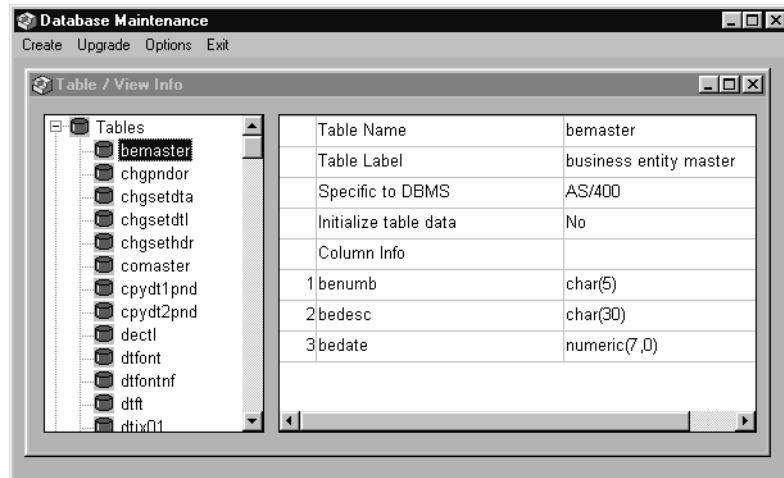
Database Maintenance

Create Upgrade Options Exit

Table / View Info

Tables
bemaster
chgpndor
chgsetdta
chgsetdtl
chgsethdr
comaster
cpydt1pnd
cpydt2pnd
dectl
dtfont
dtfontnf
dtft
dtix01

| | | |
|---|---|---|
| | Table Name | bemaster |
| | Table Label | business entity master |
| | Specific to DBMS | AS/400 |
| | Initialize table data | No |
| | Column Info | |
| 1 | benumb | char(5) |
| 2 | bedesc | char(30) |
| 3 | bedate | numeric(7,0) |